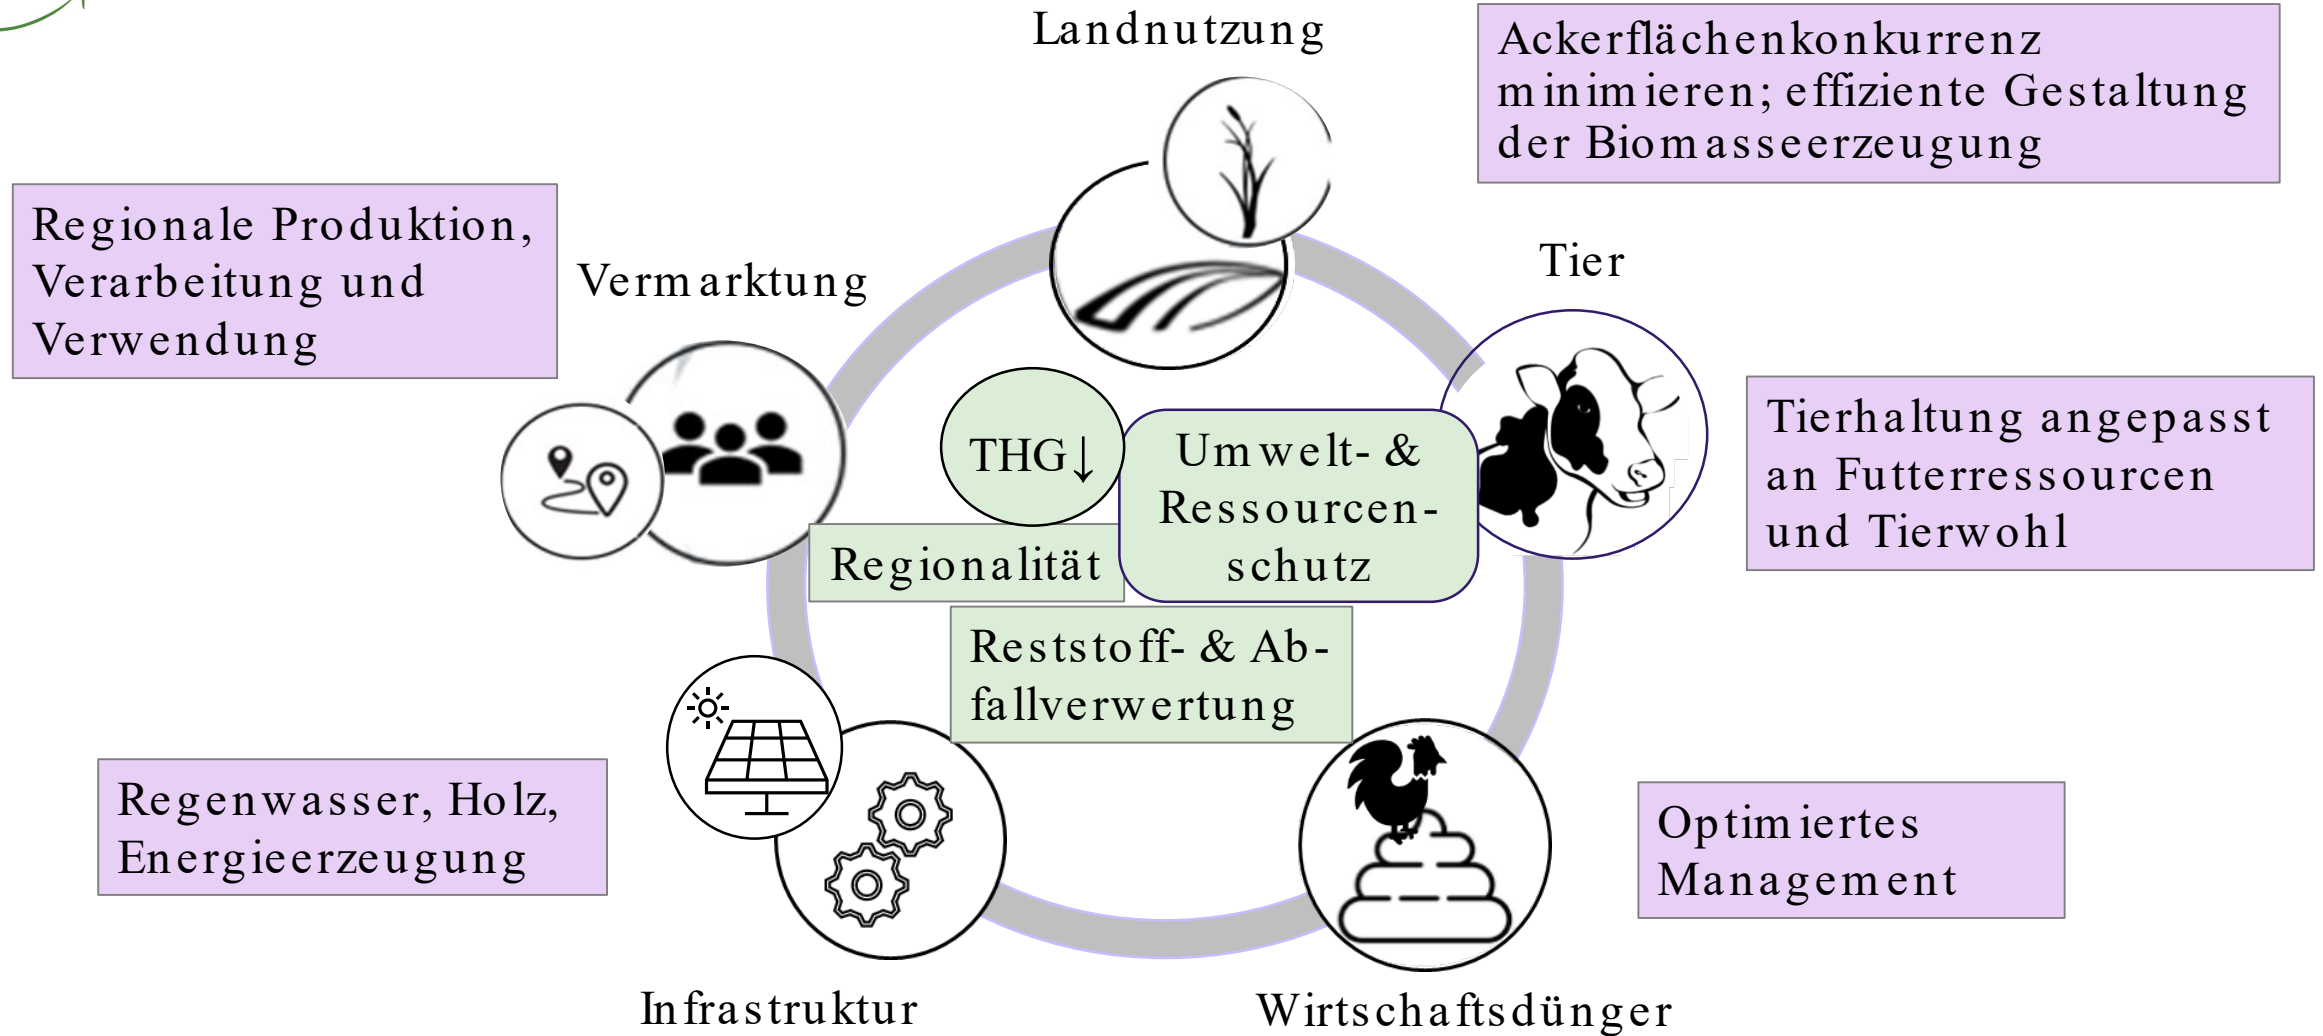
Landnutzung

Ackerflächenkonkurrenz minimieren; effiziente Gestaltung der Biomasseerzeugung

Regionale Produktion, Verarbeitung und Verwendung

Vermarktung

Tier

Tierhaltung angepasst an Futterressourcen und Tierwohl

THG↓

Umwelt- & Ressourcenschutz

Regionalität

Reststoff- & Abfallverwertung

Regenwasser, Holz, Energieerzeugung

Optimiertes Management

Infrastruktur

Wirtschaftsdünger